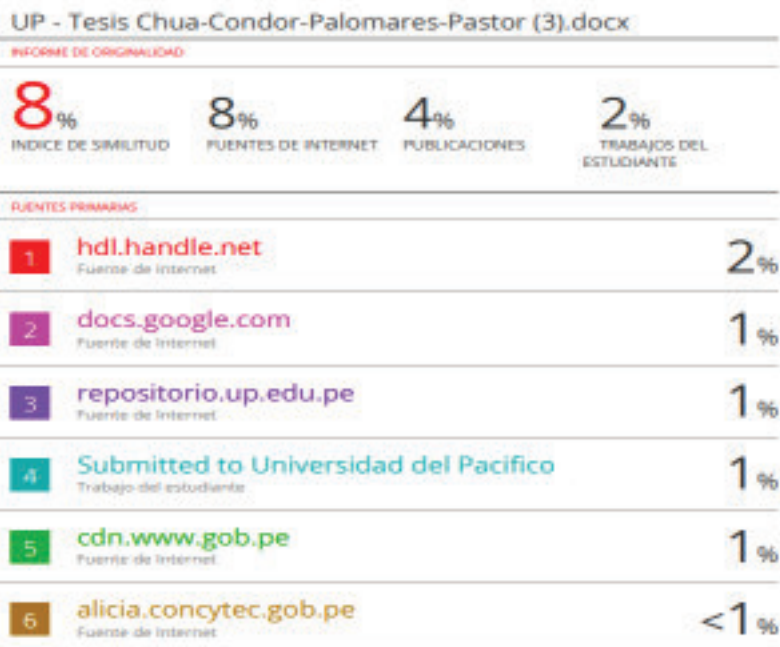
UP - Tesis Chua-Condor-Palomares-Pastor (3).docx

INFORME DE ORIGINALIDAD

8%
INDICE DE SIMILITUD

8%
FUENTES DE INTERNET

4%
PUBLICACIONES

2%
TRABAJOS DEL ESTUDIANTE

FUENTES PRIMARIAS

1 hdl.handle.net
Fuente de Internet
2%

2 docs.google.com
Fuente de Internet
1%

3 repositorio.up.edu.pe
Fuente de Internet
1%

4 Submitted to Universidad del Pacifico
Trabajo del estudiante
1%

5 cdn.www.gob.pe
Fuente de Internet
1%

6 alicia.concytec.gob.pe
Fuente de Internet
<1%